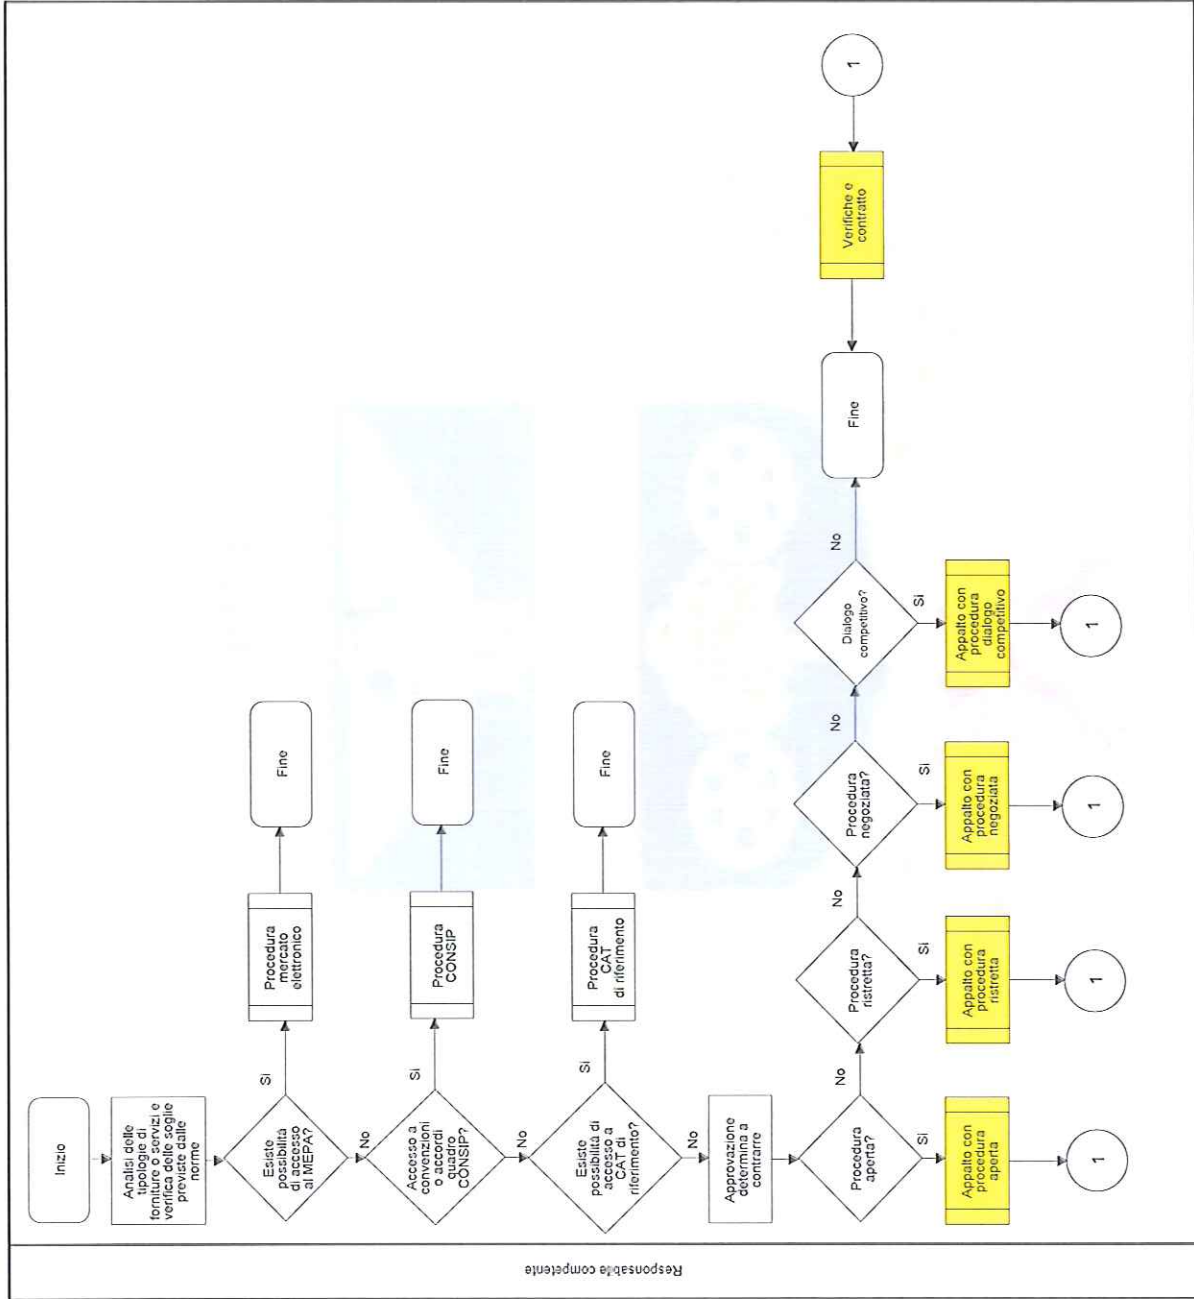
Responsabile competente

Inizio

Analisi delle tipologie di forniture o servizi e verifica delle soglie previste dalle norme

Esiste possibilità di accesso al MEPA?

Si

Procedura mercato elettronico

Fine

No

Accesso a convenzioni o accordi quadro CONSIP?

Si

Procedura CONSIP

Fine

No

Esiste possibilità di accesso a CAT di riferimento?

Si

Procedura CAT di riferimento

Fine

No

Approvazione determina a contrarre

Procedura aperta?

Si

Appalto con procedura aperta

1

No

Procedura ristretta?

Si

Appalto con procedura ristretta

1

No

Procedura negoziata?

Si

Appalto con procedura negoziata

1

No

Dialogo competitivo?

Si

Appalto con procedura dialogo competitivo

1

No

Fine

1

Verifiche e contratto